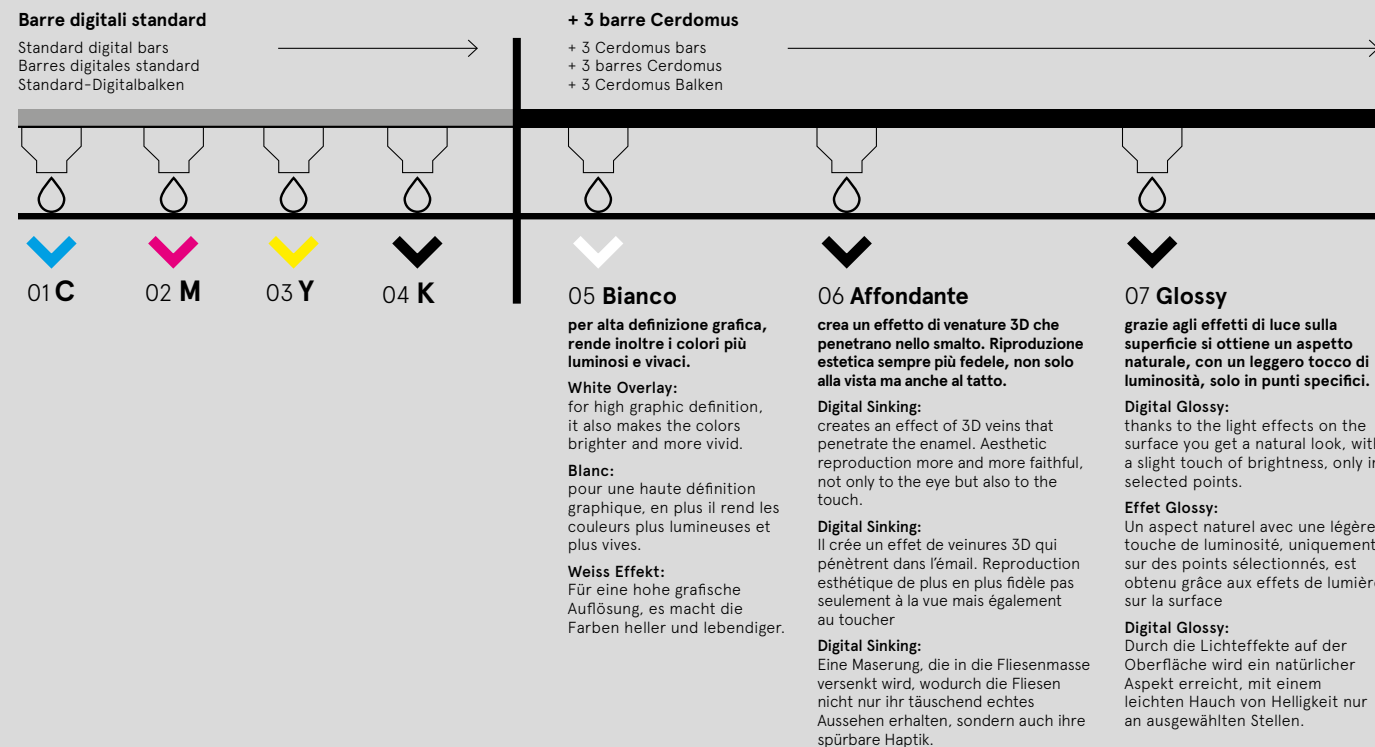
**Barre digitali standard**

Standard digital bars
Barres digitales standard
Standard-Digitalbalken

**+ 3 barre Cerdomus**

+ 3 Cerdomus bars
+ 3 barres Cerdomus
+ 3 Cerdomus Balken

01 **C**

02 **M**

03 **Y**

04 **K**

05 **Bianco**

**per alta definizione grafica, rende inoltre i colori più luminosi e vivaci.**

**White Overlay:**
for high graphic definition, it also makes the colors brighter and more vivid.

**Blanc:**
pour une haute définition graphique, en plus il rend les couleurs plus lumineuses et plus vives.

**Weiss Effekt:**
Für eine hohe grafische Auflösung, es macht die Farben heller und lebendiger.

06 **Affondante**

**crea un effetto di venature 3D che penetrano nello smalto. Riproduzione estetica sempre più fedele, non solo alla vista ma anche al tatto.**

**Digital Sinking:**
creates an effect of 3D veins that penetrate the enamel. Aesthetic reproduction more and more faithful, not only to the eye but also to the touch.

**Digital Sinking:**
Il crée un effet de veinures 3D qui pénètrent dans l'émail. Reproduction esthétique de plus en plus fidèle pas seulement à la vue mais également au toucher

**Digital Sinking:**
Eine Maserung, die in die Fliesenmasse versenkt wird, wodurch die Fliesen nicht nur ihr täuschend echtes Aussehen erhalten, sondern auch ihre spürbare Haptik.

07 **Glossy**

**grazie agli effetti di luce sulla superficie si ottiene un aspetto naturale, con un leggero tocco di luminosità, solo in punti specifici.**

**Digital Glossy:**
thanks to the light effects on the surface you get a natural look, with a slight touch of brightness, only in selected points.

**Effet Glossy:**
Un aspect naturel avec une légère touche de luminosité, uniquement sur des points sélectionnés, est obtenu grâce aux effets de lumière sur la surface

**Digital Glossy:**
Durch die Lichteffekte auf der Oberfläche wird ein natürlicher Aspekt erreicht, mit einem leichten Hauch von Helligkeit nur an ausgewählten Stellen.